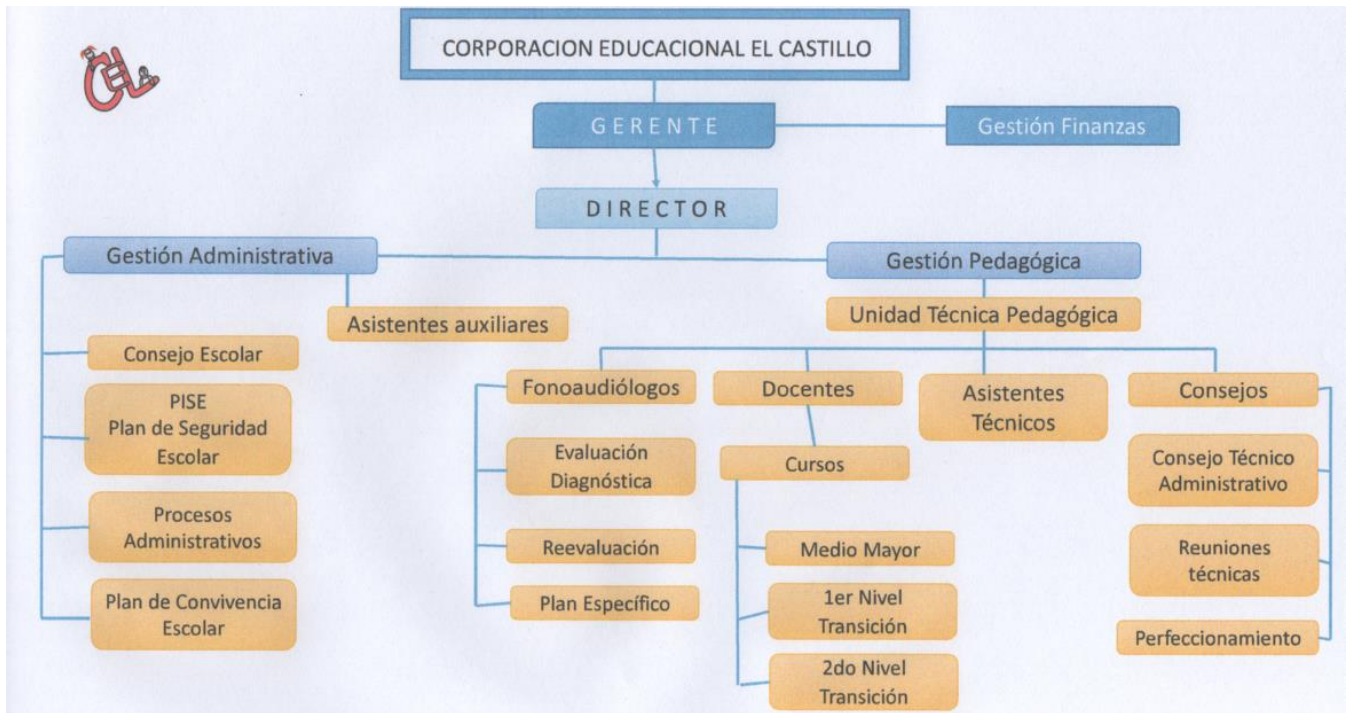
CEL

CORPORACION EDUCACIONAL EL CASTILLO

GERENTE

Gestión Finanzas

DIRECTOR

Gestión Administrativa

Asistentes auxiliares

Consejo Escolar

PISE
Plan de Seguridad Escolar

Procesos Administrativos

Plan de Convivencia Escolar

Gestión Pedagógica

Unidad Técnica Pedagógica

Fonoaudiólogos

Evaluación Diagnóstica

Reevaluación

Plan Específico

Docentes

Cursos

Medio Mayor

1er Nivel Transición

2do Nivel Transición

Asistentes Técnicos

Consejos

Consejo Técnico Administrativo

Reuniones técnicas

Perfeccionamiento